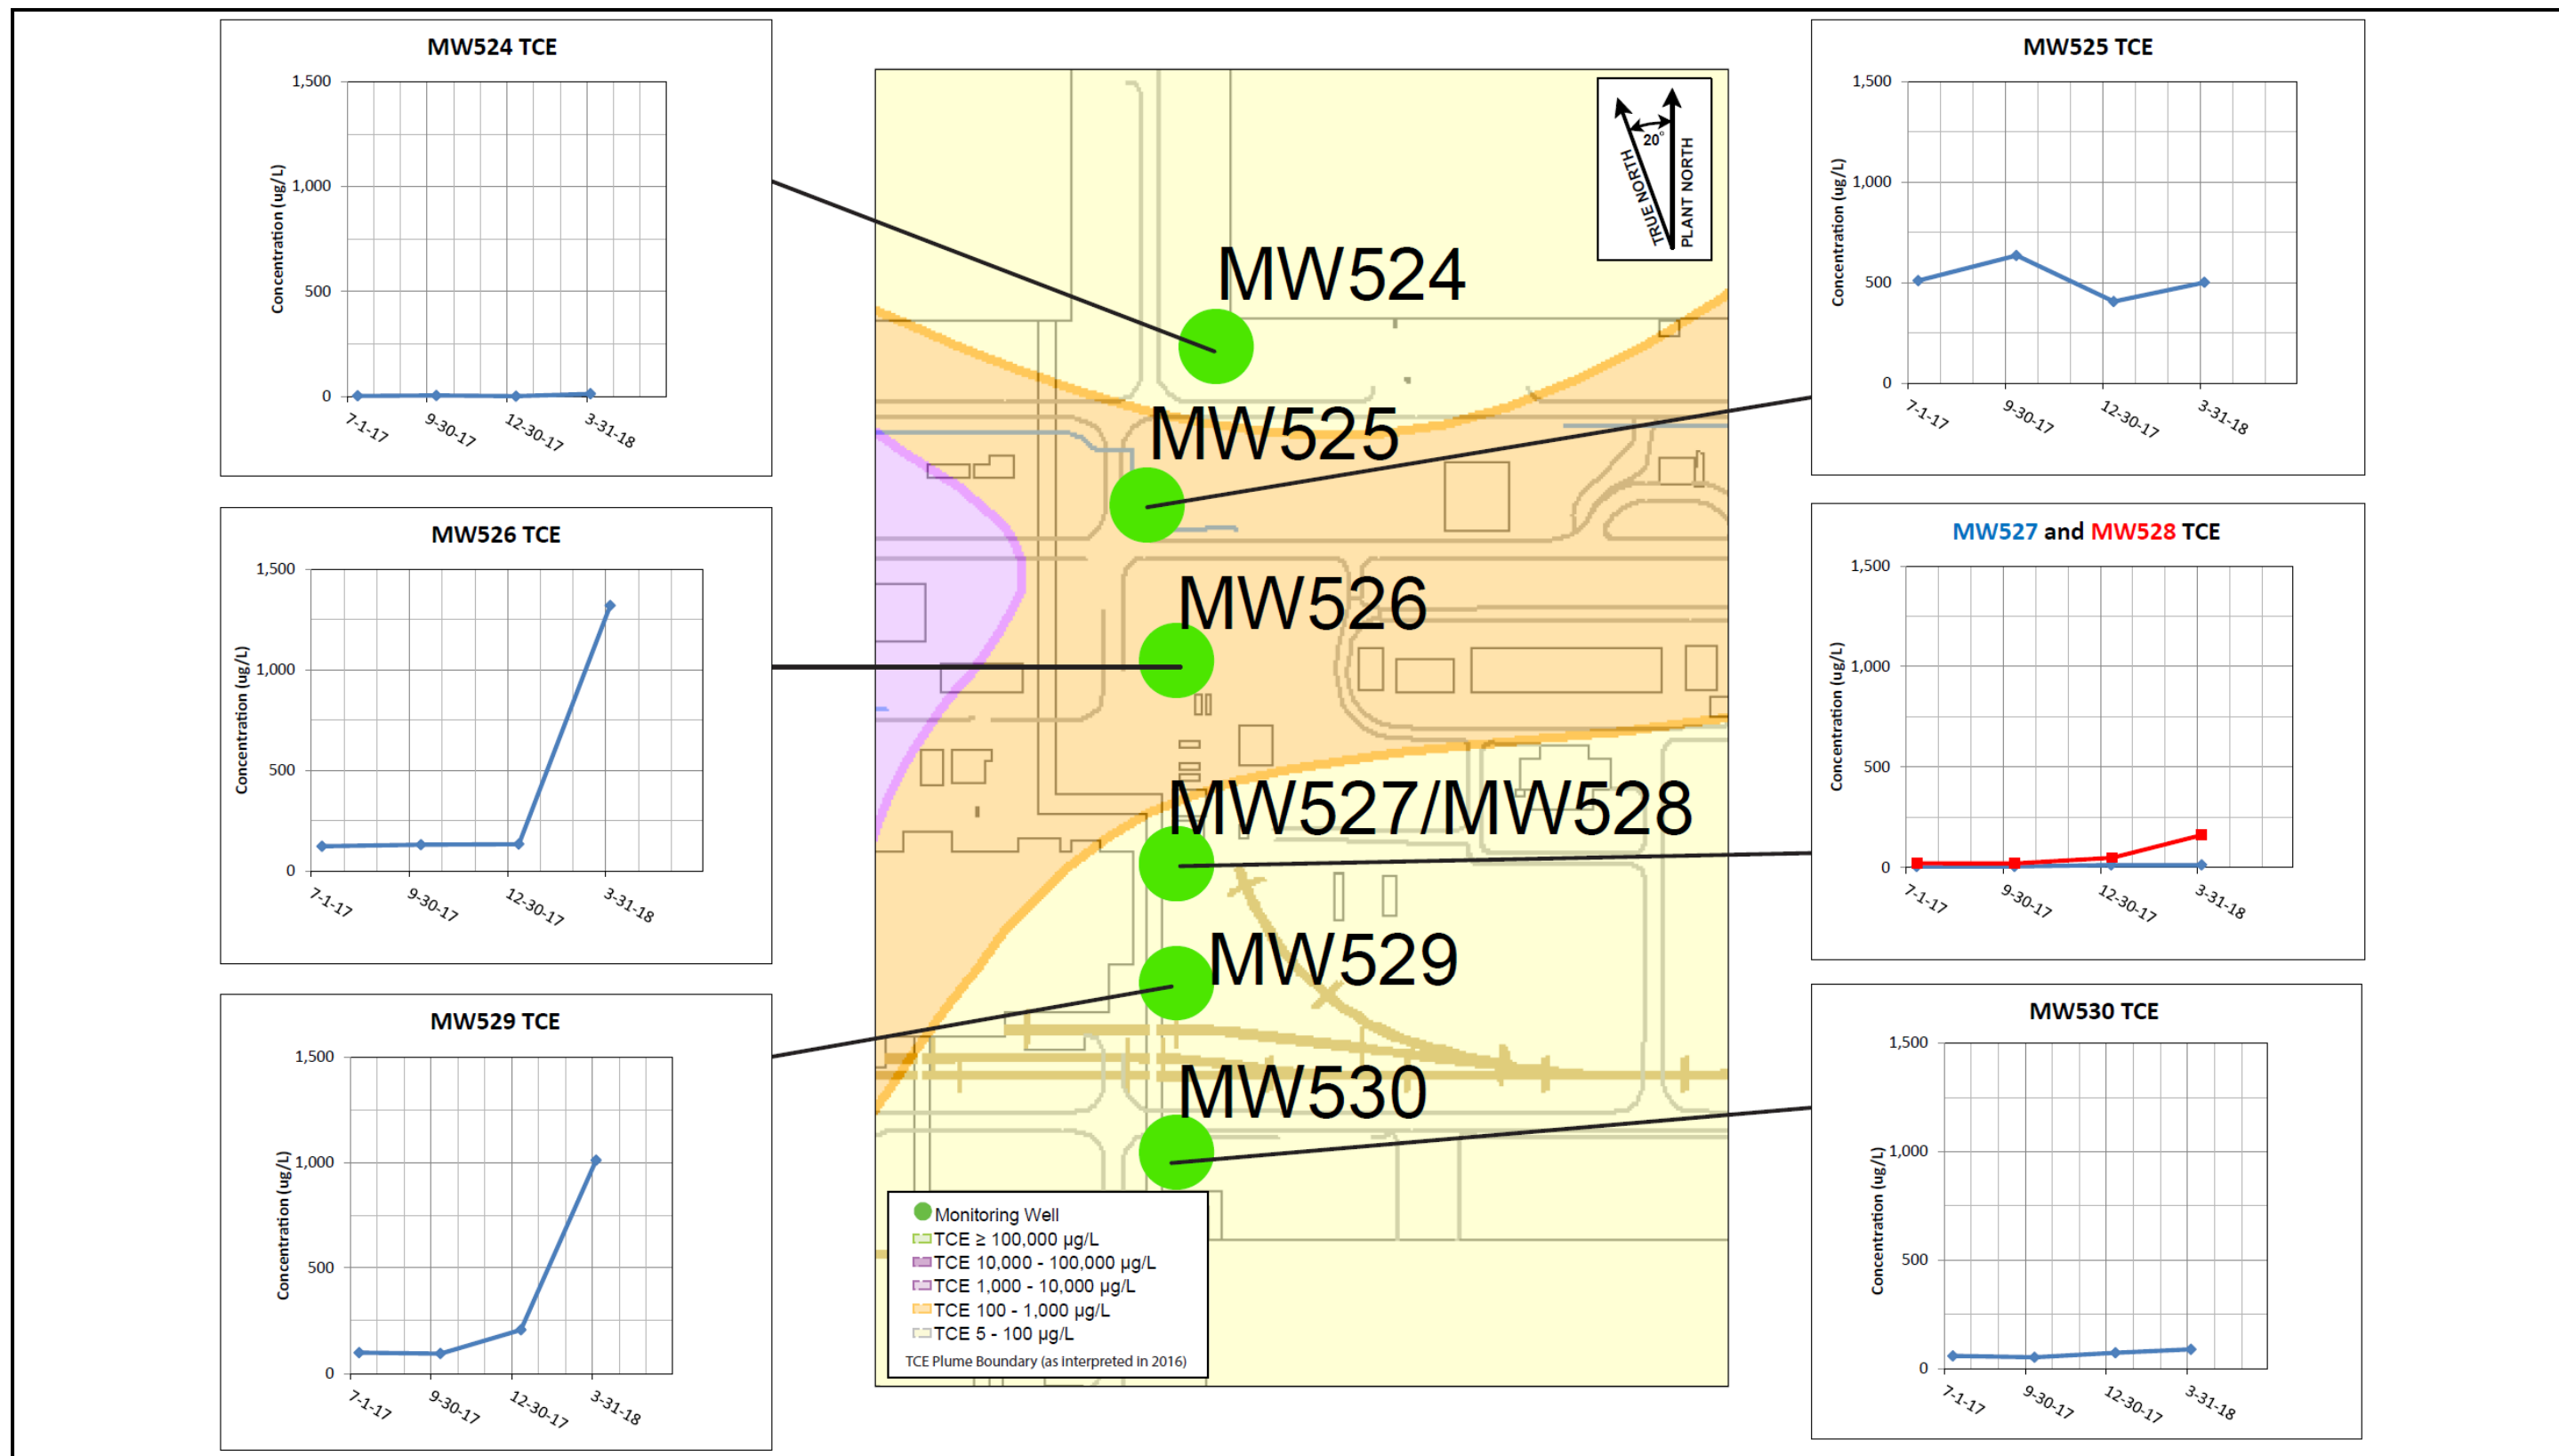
MW524 TCE

1,500
1,000
500
0
Concentration (ug/L)
7-1-17
9-30-17
12-30-17
3-31-18

MW526 TCE

1,500
1,000
500
0
Concentration (ug/L)
7-1-17
9-30-17
12-30-17
3-31-18

MW529 TCE

1,500
1,000
500
0
Concentration (ug/L)
7-1-17
9-30-17
12-30-17
3-31-18

20°
TRUE NORTH
PLANT NORTH

MW524
MW525
MW526
MW527/MW528
MW529
MW530

Monitoring Well
TCE ≥ 100,000 µg/L
TCE 10,000 - 100,000 µg/L
TCE 1,000 - 10,000 µg/L
TCE 100 - 1,000 µg/L
TCE 5 - 100 µg/L
TCE Plume Boundary (as Interpreted in 2016)

MW525 TCE

1,500
1,000
500
0
Concentration (ug/L)
7-1-17
9-30-17
12-30-17
3-31-18

MW527 and MW528 TCE

1,500
1,000
500
0
Concentration (ug/L)
7-1-17
9-30-17
12-30-17
3-31-18

MW530 TCE

1,500
1,000
500
0
Concentration (ug/L)
7-1-17
9-30-17
12-30-17
3-31-18